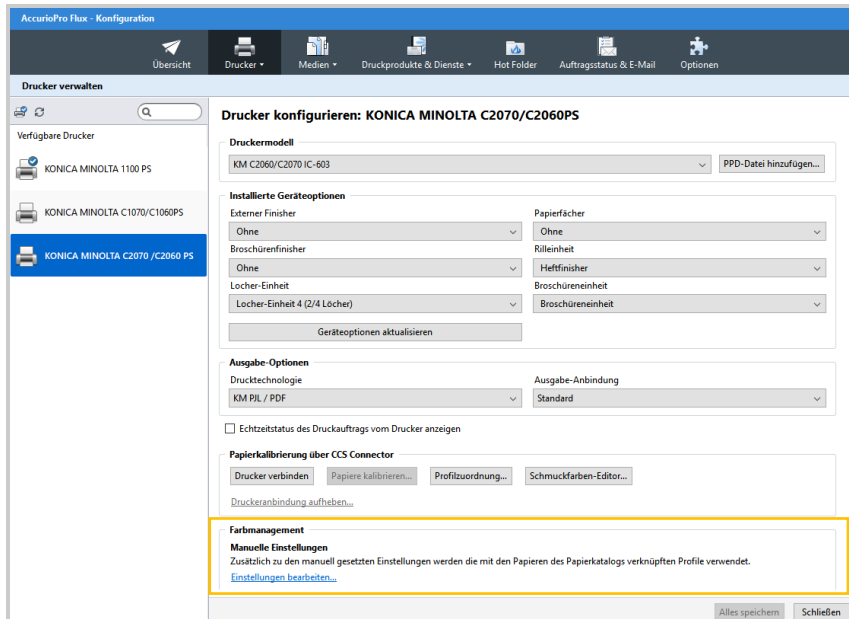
AccurioPro Flux - Konfiguration

Übersicht
Drucker ▾
Medien ▾
Druckprodukte & Dienste ▾
Hot Folder
Auftragsstatus & E-Mail
Optionen

Drucker verwalten

Verfügbare Drucker
KONICA MINOLTA 1100 PS
KONICA MINOLTA C1070/C1060PS
KONICA MINOLTA C2070 /C2060 PS

Drucker konfigurieren: KONICA MINOLTA C2070/C2060PS

Druckermodell
KM C2060/C2070 IC-603
PPD-Datei hinzufügen...

Installierte Geräteoptionen
Externer Finisher
Ohne
Papierfächer
Ohne
Broschürenfinisher
Ohne
Rilleinheit
Heftfinisher
Locher-Einheit
Locher-Einheit 4 (2/4 Löcher)
Broschüreneinheit
Broschüreneinheit
Geräteoptionen aktualisieren

Ausgabe-Optionen
Drucktechnologie
KM PJL / PDF
Ausgabe-Anbindung
Standard

Echtzeitstatus des Druckauftrags vom Drucker anzeigen

Papierkalibrierung über CCS Connector
Drucker verbinden
Papiere kalibrieren...
Profilzuordnung...
Schmuckfarben-Editor...
Druckeranbindung aufheben...

Farbmanagement
Manuelle Einstellungen
Zusätzlich zu den manuell gesetzten Einstellungen werden die mit den Papieren des Papierkatalogs verknüpften Profile verwendet.
Einstellungen bearbeiten...

Alles speichern
Schließen